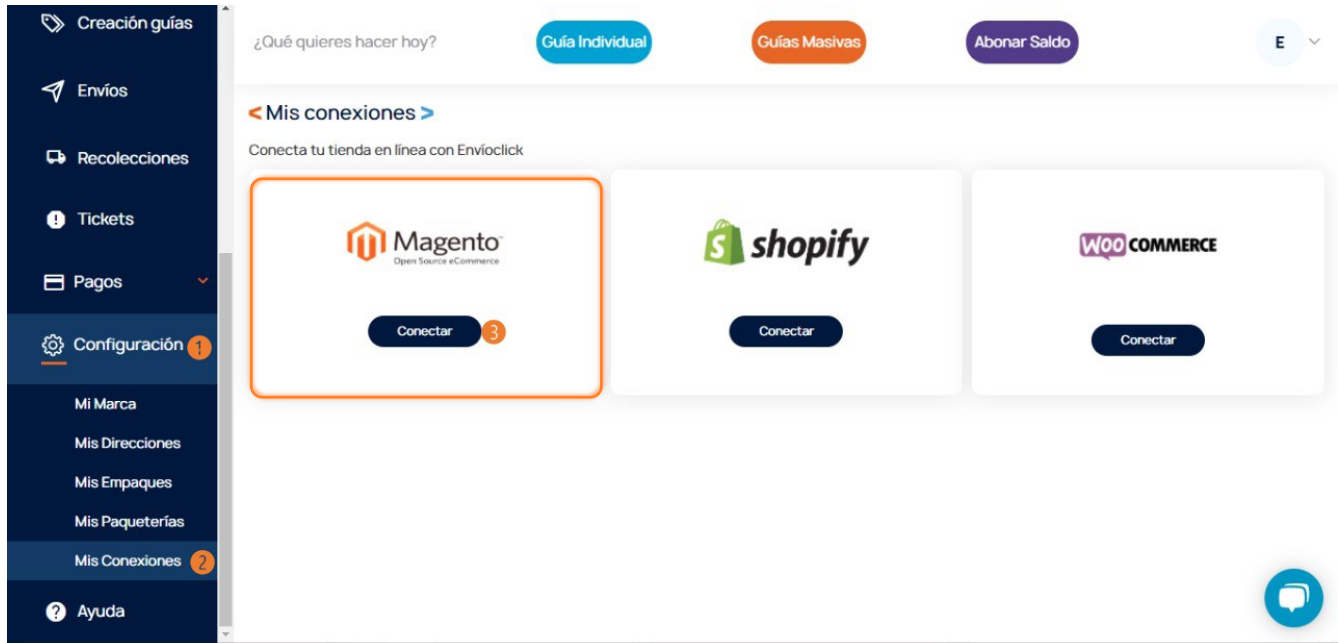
Creación guías

Envíos

Recolecciones

Tickets

Pagos

Configuración 1

Mi Marca

Mis Direcciones

Mis Empaques

Mis Paqueterías

Mis Conexiones 2

Ayuda

¿Qué quieres hacer hoy?

Guía Individual

Guías Masivas

Abonar Saldo

E

< Mis conexiones >

Conecta tu tienda en línea con Envíoclick

Magento
Open Source eCommerce

Conectar 3

shopify

Conectar

WOO COMMERCE

Conectar